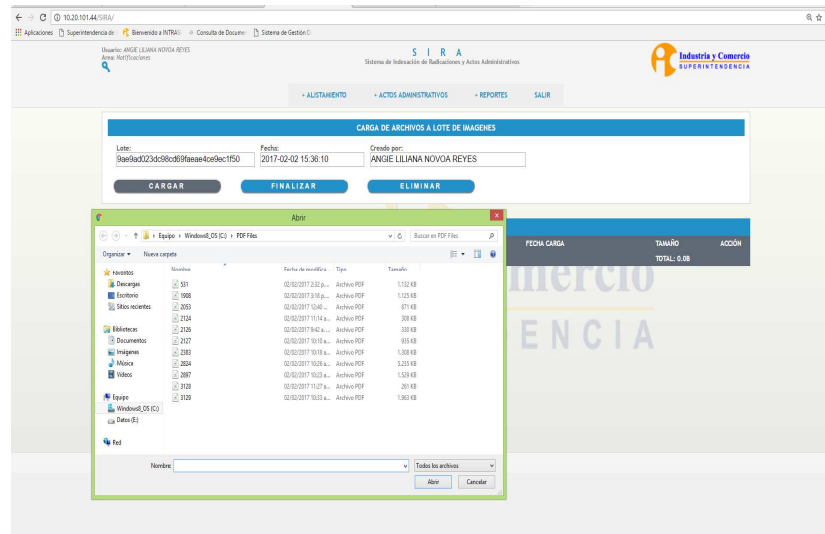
10.20.101.44/SIRA/

Aplicaciones Superintendencia de Bienvenido a INTRA Consulta de Documen Sistema de Gestión D

Usuario: ANGIE LILIANA NOVOA REYES
Area: Notificaciones

S I R A
Sistema de Indexación de Radicaciones y Actos Administrativos

Industria y Comercio
SUPERINTENDENCIA

+ ALISTAMIENTO + ACTOS ADMINISTRATIVOS + REPORTES SALIR

CARGA DE ARCHIVOS A LOTE DE IMAGENES

Lote: 9ae9ad023dc98cd69faeae4ce9ec1f50
Fecha: 2017-02-02 15:36:10
Creado por: ANGIE LILIANA NOVOA REYES

CARGAR FINALIZAR ELIMINAR

FECHA CARGA TAMAÑO ACCIÓN
TOTAL: 0.0B

Abrir

Equipo › Windows8_OS (C:) › PDF Files
Buscar en PDF Files

Organizar ▾ Nueva carpeta

Favoritos
Descargas
Escritorio
Sitios recientes
Bibliotecas
Documentos
Imágenes
Música
Vídeos
Equipo
Windows8_OS (C:)
Datos (E:)
Red

| Nombre | Fecha de modifica... | Tipo | Tamaño |
|---|---|---|---|
| 531 | 02/02/2017 2:32 p.... | Archivo PDF | 1.132 KB |
| 1988 | 02/02/2017 3:18 p.... | Archivo PDF | 1.125 KB |
| 2053 | 02/02/2017 12:40 ... | Archivo PDF | 871 KB |
| 2124 | 02/02/2017 11:14 a... | Archivo PDF | 308 KB |
| 2126 | 02/02/2017 9:42 a.... | Archivo PDF | 338 KB |
| 2127 | 02/02/2017 10:10 a... | Archivo PDF | 935 KB |
| 2383 | 02/02/2017 10:18 a... | Archivo PDF | 1.308 KB |
| 2834 | 02/02/2017 10:26 a... | Archivo PDF | 5.235 KB |
| 2897 | 02/02/2017 10:23 a... | Archivo PDF | 1.529 KB |
| 3128 | 02/02/2017 11:27 a... | Archivo PDF | 261 KB |
| 3129 | 02/02/2017 10:33 a... | Archivo PDF | 1.963 KB |

Nombre: Todos los archivos
Abrir Cancelar